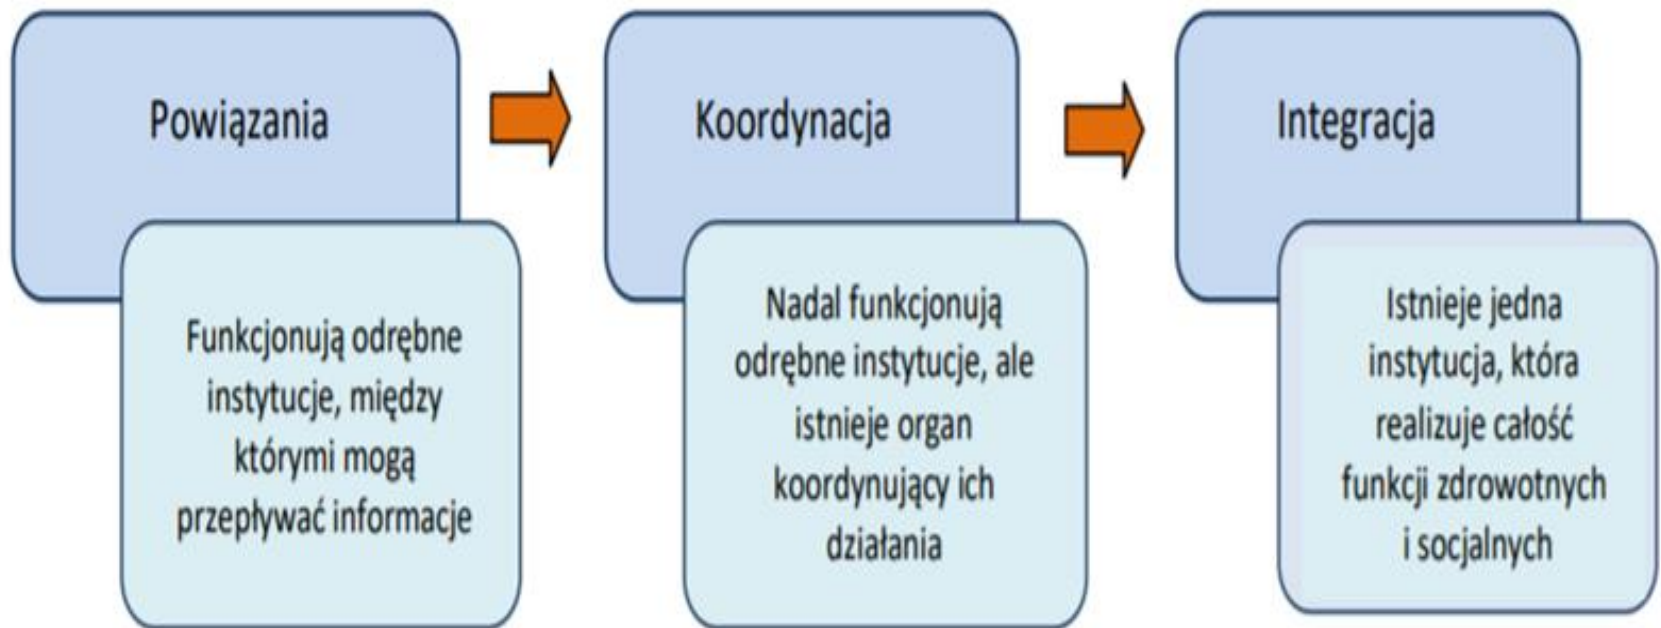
Powiązania

Funkcjonują odrębne instytucje, między którymi mogą przepływać informacje

Koordynacja

Nadal funkcjonują odrębne instytucje, ale istnieje organ koordynujący ich działania

Integracja

Istnieje jedna instytucja, która realizuje całość funkcji zdrowotnych i socjalnych